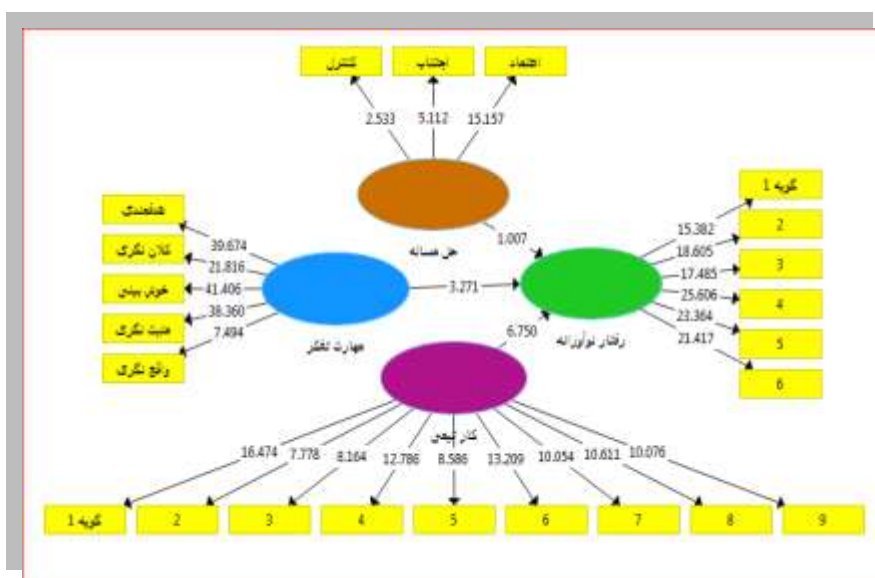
کنترل
اجتناب
اعتماد
2.533
5.112
15.157
حل مسأله
1.007
هدفمندی
کلان نگری
خوش بینی
مثبت نگری
واقع نگری
39.674
21.816
41.406
38.360
7.494
مهارت تفکر
3.271
رفتار نوآورانه
6.750
گویه 1
2
3
4
5
6
15.382
18.605
17.485
25.606
23.364
21.417
کار تیمی
16.474
7.778
8.164
12.786
8.586
13.209
10.054
10.611
10.076
گویه 1
2
3
4
5
6
7
8
9